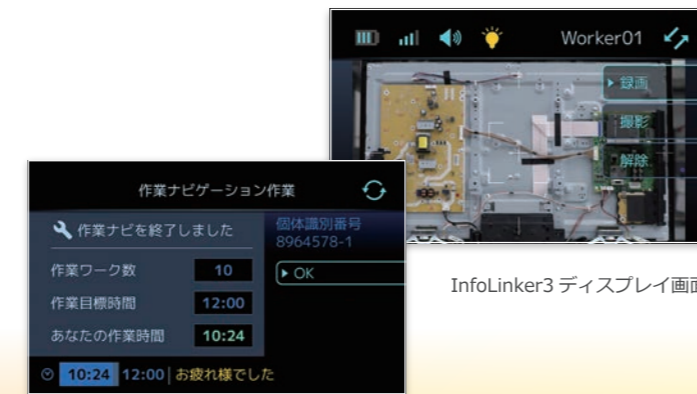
Worker01

▸録画

撮影

解除

作業ナビゲーション作業

作業ナビを終了しました

個体識別番号
8964578-1

▸ OK

作業ワーク数 10

作業目標時間 12:00

あなたの作業時間 10:24

10:24 12:00 お疲れ様でした

InfoLinker3 ディスプレイ画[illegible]